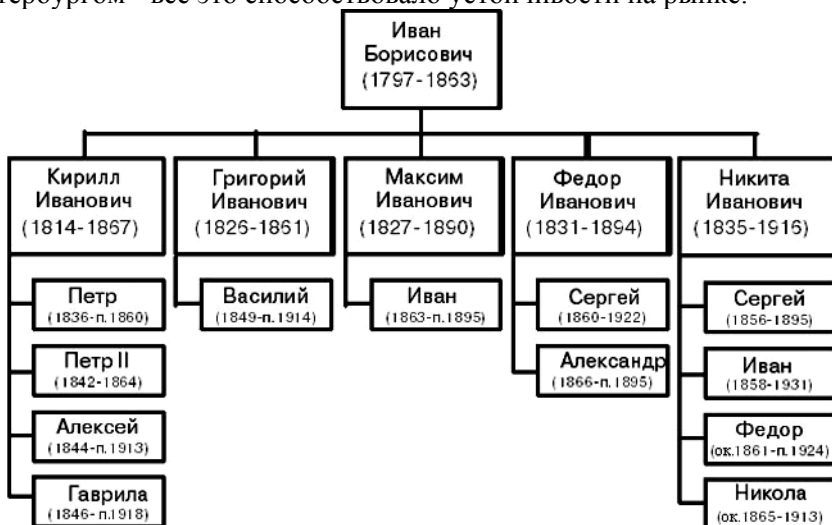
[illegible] все это способствовало устойчивости на рынке.

Иван Борисович (1797-1863)

Кирилл Иванович (1814-1867)

Петр (1836-п.1860)

Петр II (1842-1864)

Алексей (1844-п.1913)

Гаврила (1846-п.1918)

Григорий Иванович (1826-1861)

Василий (1849-п.1914)

Максим Иванович (1827-1890)

Иван (1863-п.1895)

Федор Иванович (1831-1894)

Сергей (1860-1922)

Александр (1866-п.1895)

Никита Иванович (1835-1916)

Сергей (1856-1895)

Иван (1858-1931)

Федор (ок.1861-п.1924)

Никола (ок.1865-1913)